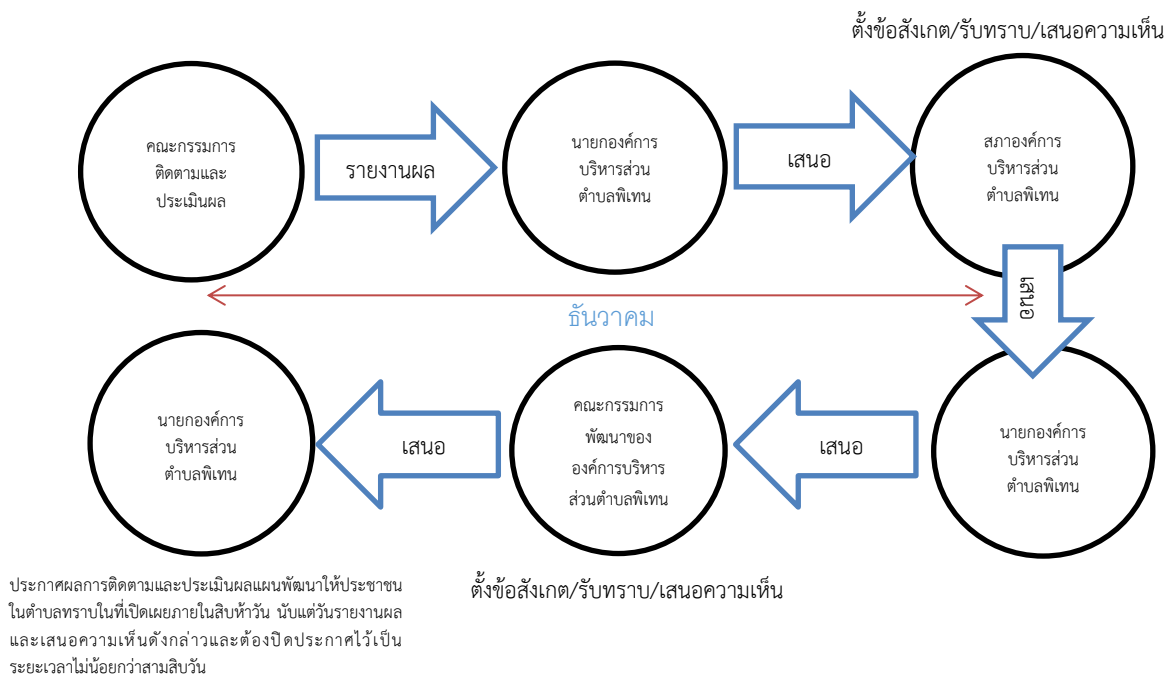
ตั้งข้อสังเกต/รับทราบ/เสนอความเห็น

คณะกรรมการติดตามและประเมินผล

รายงานผล

นายกองค์การบริหารส่วนตำบลพิเทน

เสนอ

สภาองค์การบริหารส่วนตำบลพิเทน

เสนอ

ธันวาคม

นายกองค์การบริหารส่วนตำบลพิเทน

เสนอ

คณะกรรมการพัฒนาขององค์การบริหารส่วนตำบลพิเทน

เสนอ

นายกองค์การบริหารส่วนตำบลพิเทน

ประกาศผลการติดตามและประเมินผลแผนพัฒนาให้ประชาชนในตำบลทราบในที่เปิดเผยภายในสิบห้าวัน นับแต่วันรายงานผลและเสนอความเห็นดังกล่าวและต้องปิดประกาศไว้เป็นระยะเวลาไม่น้อยกว่าสามสิบวัน

ตั้งข้อสังเกต/รับทราบ/เสนอความเห็น